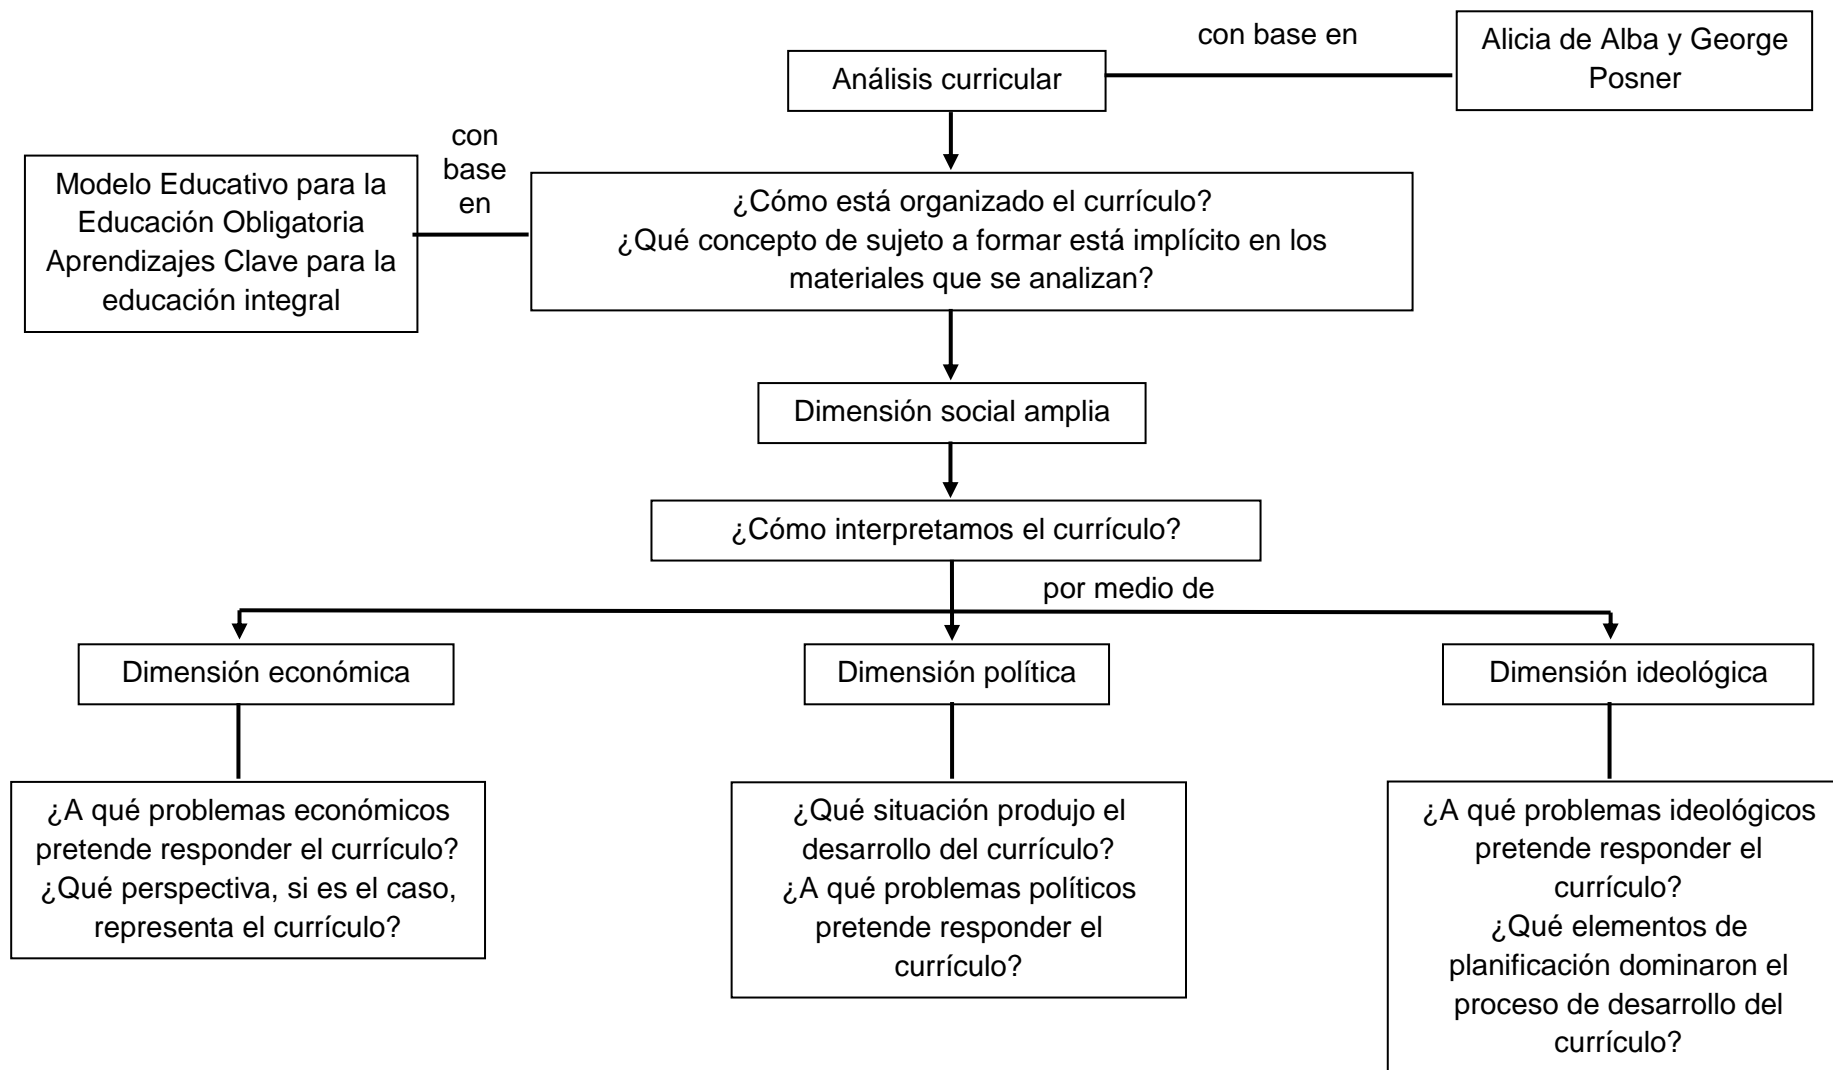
Análisis curricular

con base en

Alicia de Alba y George Posner

Modelo Educativo para la Educación Obligatoria Aprendizajes Clave para la educación integral

con base en

¿Cómo está organizado el currículo?
¿Qué concepto de sujeto a formar está implícito en los materiales que se analizan?

Dimensión social amplia

¿Cómo interpretamos el currículo?

por medio de

Dimensión económica

Dimensión política

Dimensión ideológica

¿A qué problemas económicos pretende responder el currículo?
¿Qué perspectiva, si es el caso, representa el currículo?

¿Qué situación produjo el desarrollo del currículo?
¿A qué problemas políticos pretende responder el currículo?

¿A qué problemas ideológicos pretende responder el currículo?
¿Qué elementos de planificación dominaron el proceso de desarrollo del currículo?